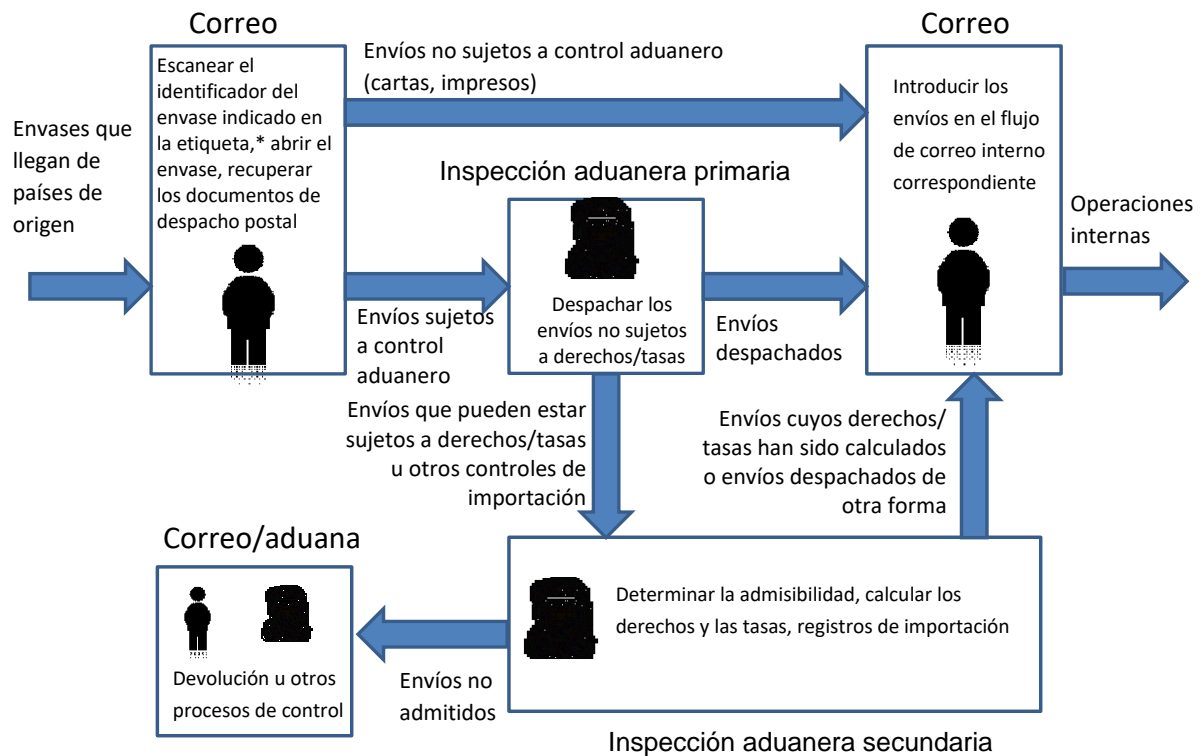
Correo

Escanear el identificador del envase indicado en la etiqueta,* abrir el envase, recuperar los documentos de despacho postal

Envases que llegan de países de origen

Envíos no sujetos a control aduanero (cartas, impresos)

Correo

Introducir los envíos en el flujo de correo interno correspondiente

Operaciones internas

Inspección aduanera primaria

Despachar los envíos no sujetos a derechos/tasas

Envíos sujetos a control aduanero

Envíos despachados

Envíos que pueden estar sujetos a derechos/tasas u otros controles de importación

Envíos cuyos derechos/ tasas han sido calculados o envíos despachados de otra forma

Correo/aduana

Devolución u otros procesos de control

Envíos no admitidos

Determinar la admisibilidad, calcular los derechos y las tasas, registros de importación

Inspección aduanera secundaria